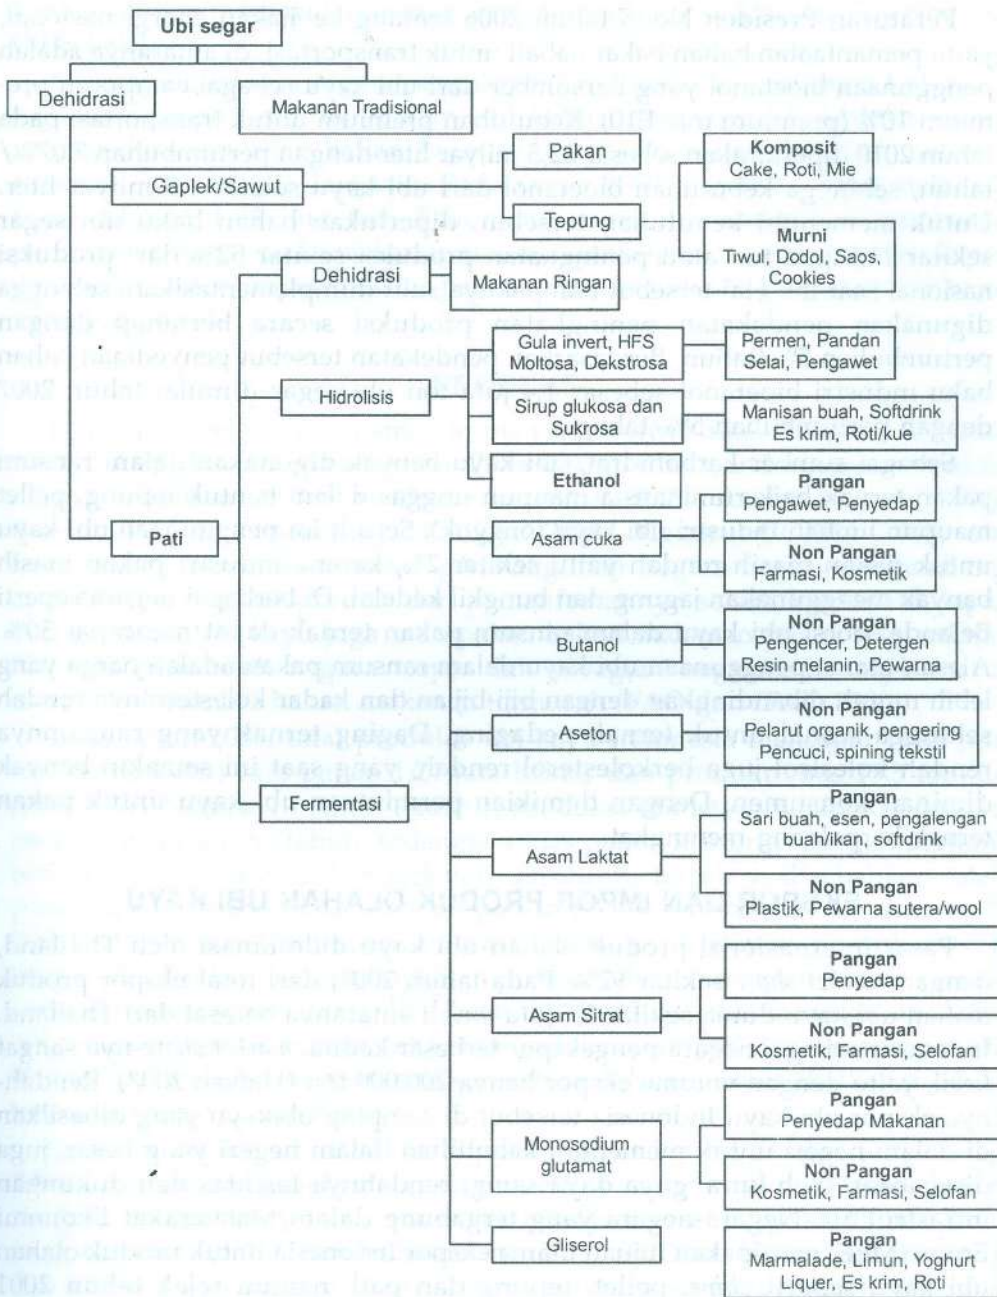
Ubi segar

Dehidrasi

Makanan Tradisional

Gaplek/Sawut

Pakan

Tepung

Komposit
Cake, Roti, Mie

Murni
Twul, Dodol, Saos, Cookies

Dehidrasi

Makanan Ringan

Gula invert, HFS
Moltosa, Dekstrosa

Permen, Pandan
Selai, Pengawet

Hidrolisis

Sirup glukosa dan Sukrosa

Manisan buah, Softdrink
Es krim, Roti/kue

Ethanol

Pangan
Pengawet, Penyedap

Pati

Asam cuka

Non Pangan
Farmasi, Kosmetik

Butanol

Non Pangan
Pengencer, Detergen
Resin melanin, Pewarna

Aseton

Non Pangan
Pelarut organik, pengering
Pencuci, spining tekstil

Fermentasi

Pangan
Sari buah, esen, pengalengan buah/ikan, softdrink

Asam Laktat

Non Pangan
Plastik, Pewarna sutera/wool

Pangan
Penyedap

Asam Sitrat

Non Pangan
Kosmetik, Farmasi, Selofan

Pangan
Penyedap Makanan

Monosodium glutamat

Non Pangan
Kosmetik, Farmasi, Selofan

Gliserol

Pangan
Marmalade, Limun, Yoghurt
Liquer, Es krim, Roti